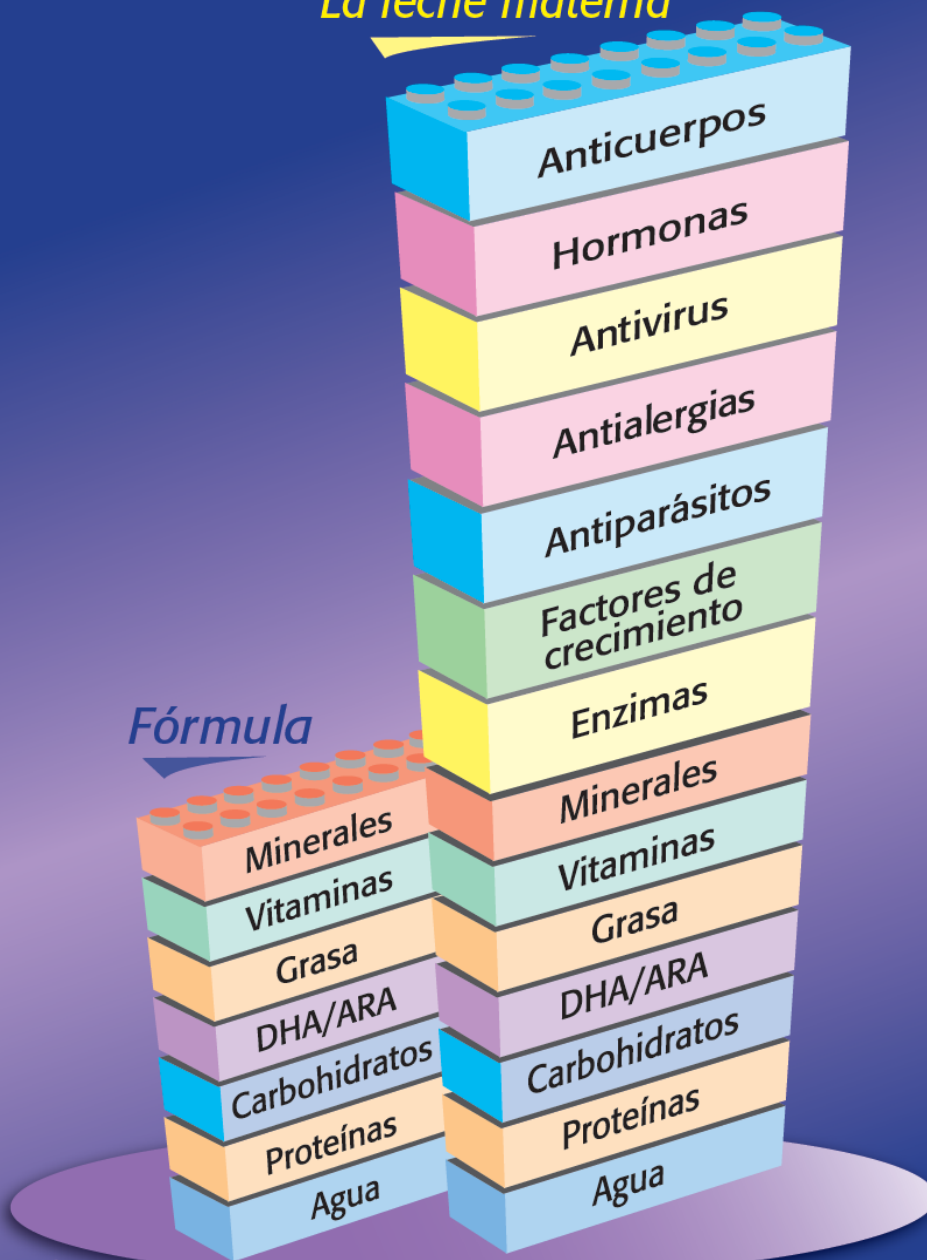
La leche materna

Anticuerpos
Hormonas
Antivirus
Antialergias
Antiparásitos
Factores de crecimiento
Enzimas
Minerales
Vitaminas
Grasa
DHA/ARA
Carbohidratos
Proteínas
Agua

Fórmula

Minerales
Vitaminas
Grasa
DHA/ARA
Carbohidratos
Proteínas
Agua